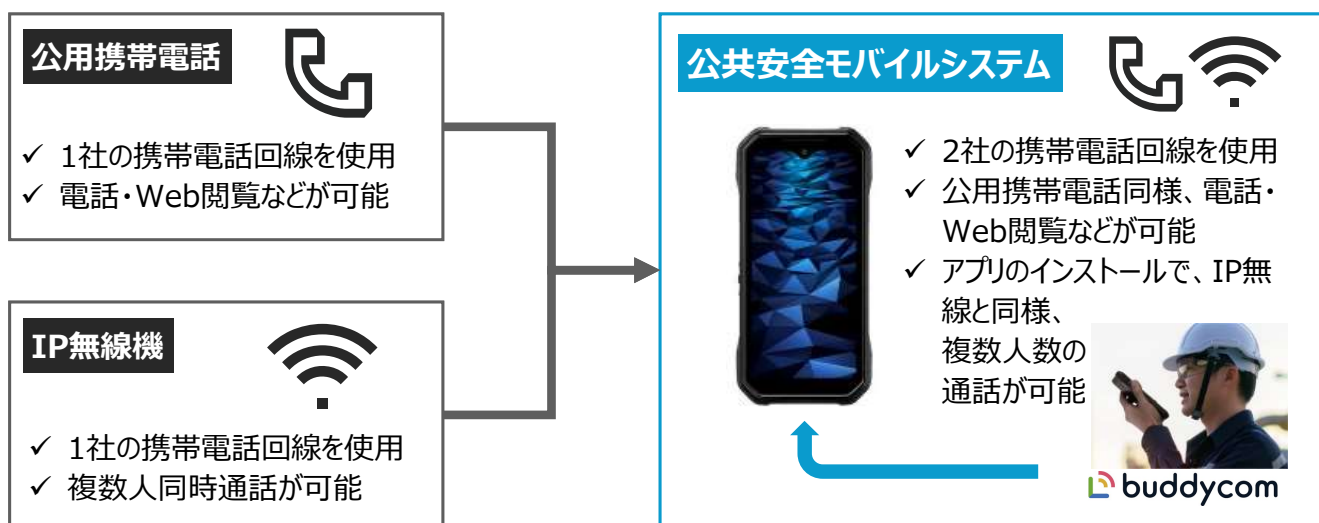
公用携帯電話

✓ 1社の携帯電話回線を使用
✓ 電話・Web閲覧などが可能

IP無線機

✓ 1社の携帯電話回線を使用
✓ 複数人同時通話が可能

公共安全モバイルシステム

✓ 2社の携帯電話回線を使用
✓ 公用携帯電話同様、電話・Web閲覧などが可能
✓ アプリのインストールで、IP無線と同様、複数人数の通話が可能

buddycom